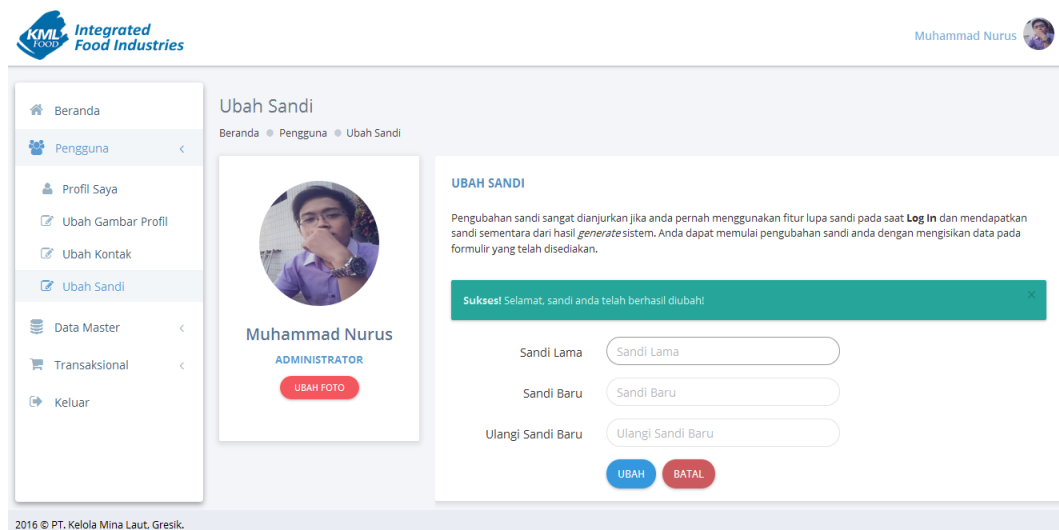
KML FOOD Integrated Food Industries

Muhammad Nurus

Beranda
Pengguna
Profil Saya
Ubah Gambar Profil
Ubah Kontak
Ubah Sandi
Data Master
Transaksional
Keluar

Ubah Sandi
Beranda ● Pengguna ● Ubah Sandi

Muhammad Nurus
ADMINISTRATOR
UBAH FOTO

UBAH SANDI

Pengubahan sandi sangat dianjurkan jika anda pernah menggunakan fitur lupa sandi pada saat **Log In** dan mendapatkan sandi sementara dari hasil *generate* sistem. Anda dapat memulai pengubahan sandi anda dengan mengisikan data pada formulir yang telah disediakan.

**Sukses!** Selamat, sandi anda telah berhasil diubah!
×

Sandi Lama | Sandi Lama
Sandi Baru | Sandi Baru
Ulangi Sandi Baru | Ulangi Sandi Baru

UBAH BATAL

2016 © PT. Kelola Mina Laut, Gresik.